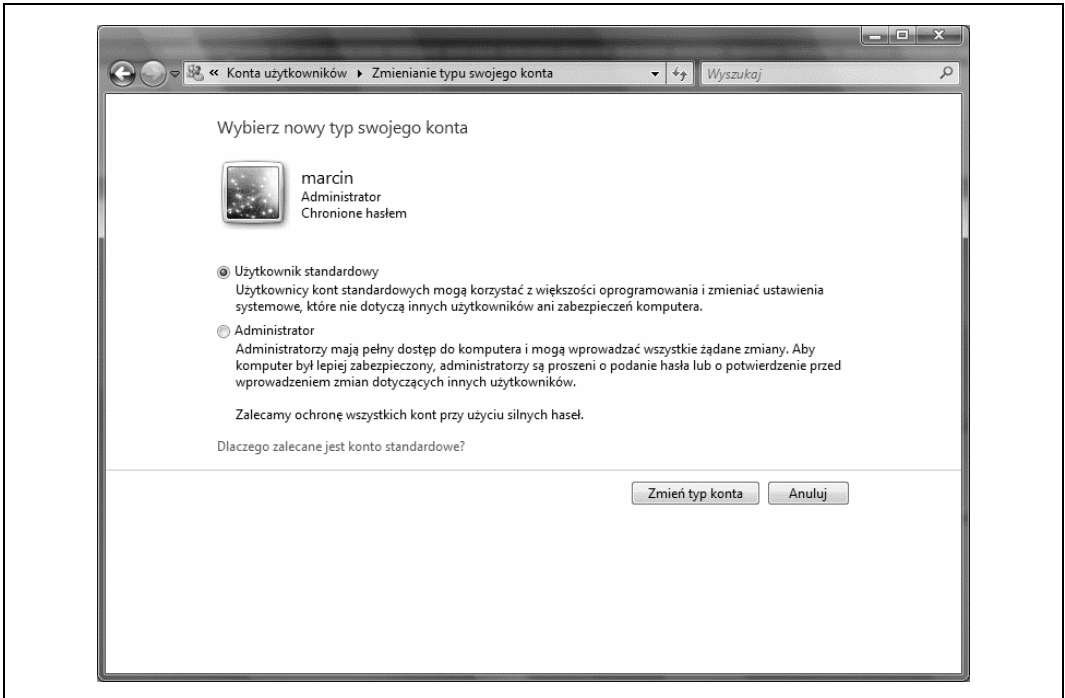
« Konta użytkowników ▸ Zmienianie typu swojego konta

Wyszukaj

Wybierz nowy typ swojego konta

marcin
Administrator
Chronione hasłem

Użytkownik standardowy
Użytkownicy kont standardowych mogą korzystać z większości oprogramowania i zmieniać ustawienia systemowe, które nie dotyczą innych użytkowników ani zabezpieczeń komputera.

Administrator
Administratorzy mają pełny dostęp do komputera i mogą wprowadzać wszystkie żądane zmiany. Aby komputer był lepiej zabezpieczony, administratorzy są proszeni o podanie hasła lub o potwierdzenie przed wprowadzeniem zmian dotyczących innych użytkowników.

Zalecamy ochronę wszystkich kont przy użyciu silnych haseł.

Dlaczego zalecane jest konto standardowe?

Zmień typ konta

Anuluj